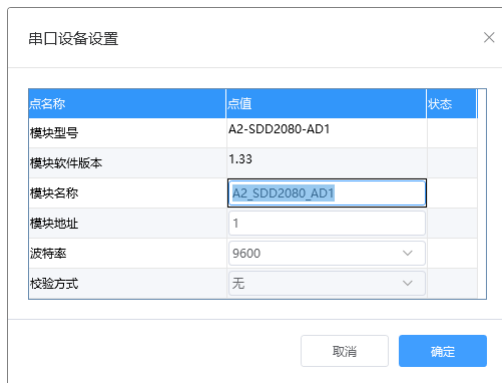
串口设备设置

| 点名称 | 点值 | 状态 |
|---|---|---|
| 模块型号 | A2-SDD2080-AD1 | |
| 模块软件版本 | 1.33 | |
| 模块名称 | A2_SDD2080_AD1 | |
| 模块地址 | 1 | |
| 波特率 | 9600 | |
| 校验方式 | 无 | |

取消 确定